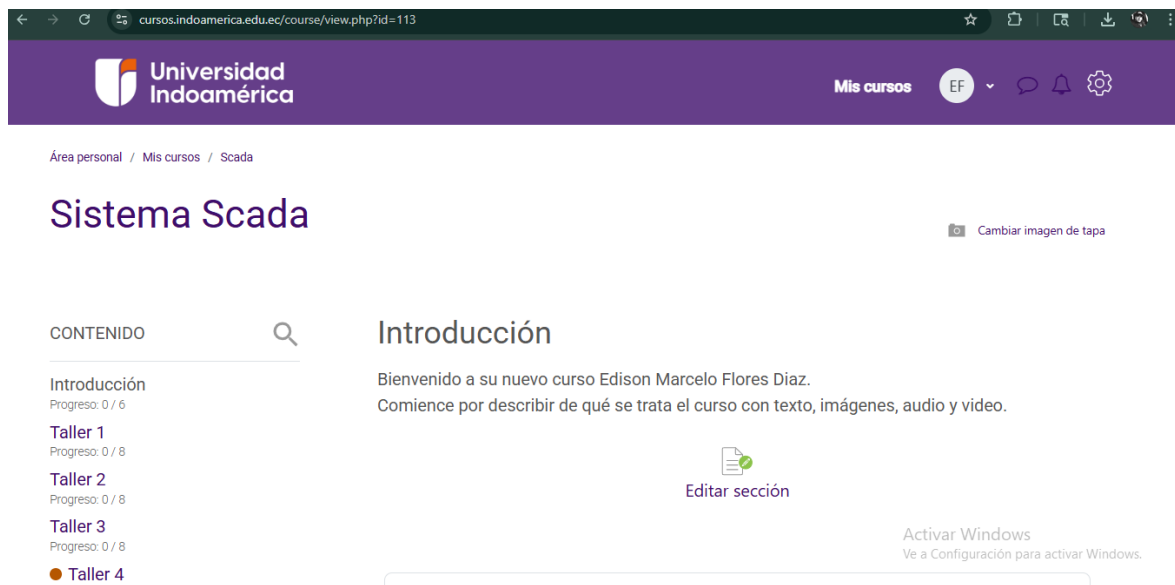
cursos.indoamerica.edu.ec/course/view.php?id=113

Universidad Indoamérica

Mis cursos EF

Área personal / Mis cursos / Scada

Sistema Scada

Cambiar imagen de tapa

CONTENIDO

Introducción
Progreso: 0 / 6
Taller 1
Progreso: 0 / 8
Taller 2
Progreso: 0 / 8
Taller 3
Progreso: 0 / 8
Taller 4

Introducción

Bienvenido a su nuevo curso Edison Marcelo Flores Diaz.
Comience por describir de qué se trata el curso con texto, imágenes, audio y video.

Editar sección

Activar Windows
Ve a Configuración para activar Windows.